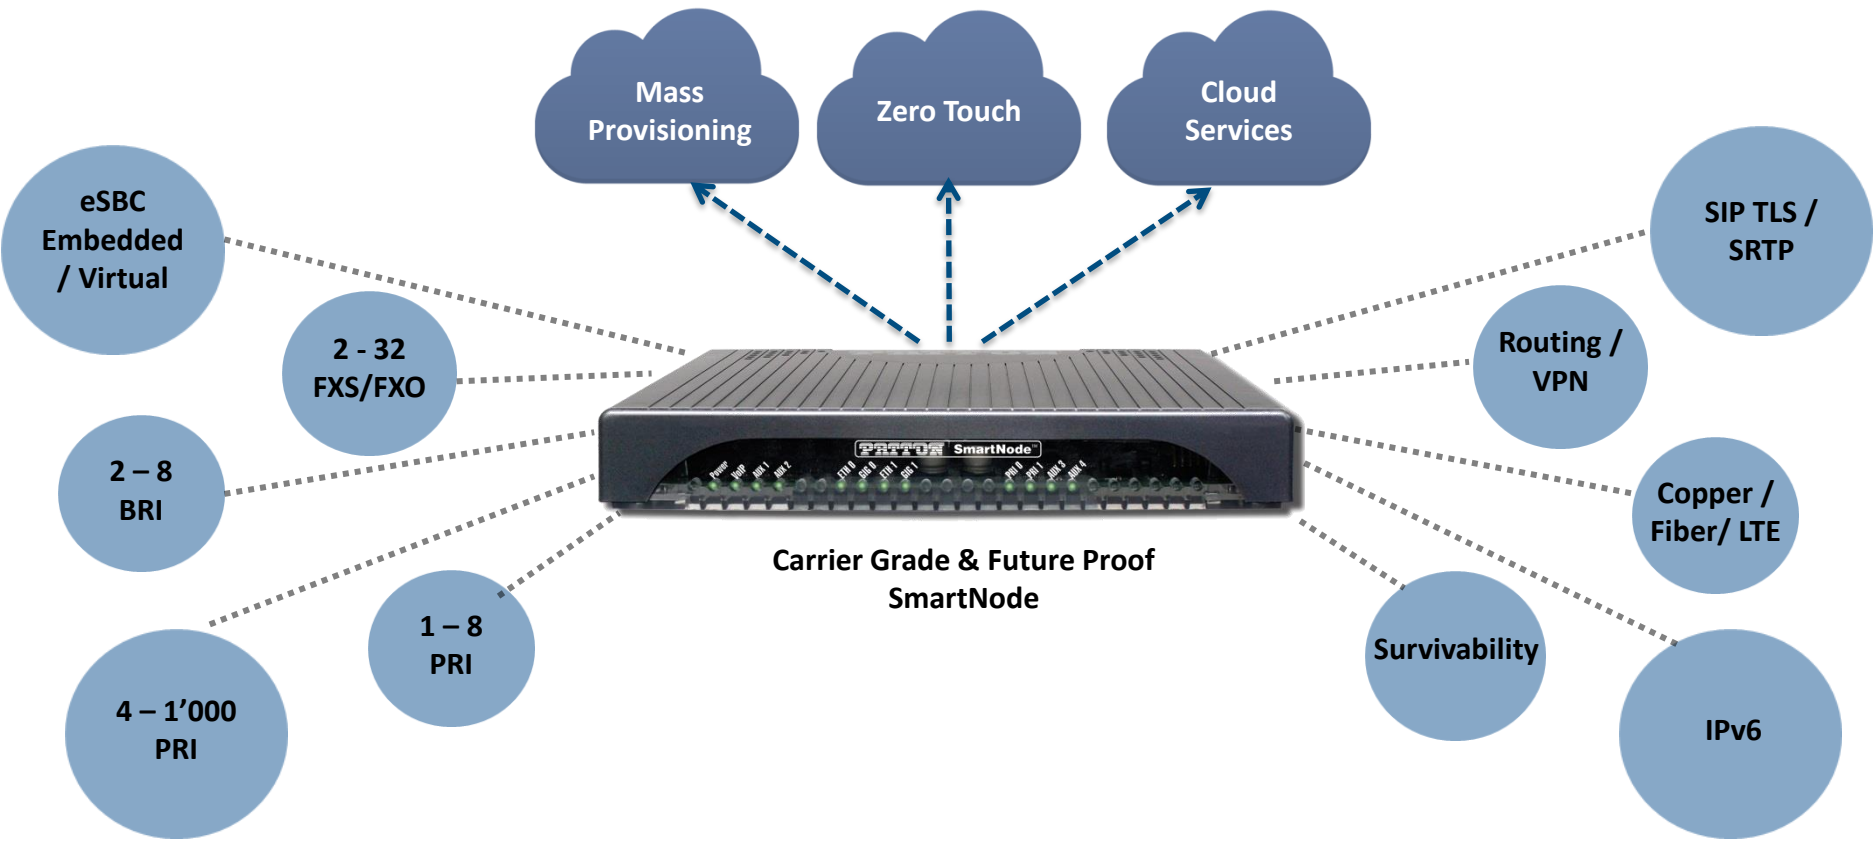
Mass Provisioning

Zero Touch

Cloud Services

eSBC Embedded / Virtual

2 - 32 FXS/FXO

2 – 8 BRI

4 – 1’000 PRI

1 – 8 PRI

SIP TLS / SRTP

Routing / VPN

Copper / Fiber/ LTE

Survivability

IPv6

PATTON SmartNode

Power VoIP AUX 1 AUX 2 ETH 0 SIG 0 ETH 1 SIG 1 PRI 0 PRI 1 AUX 3 AUX 4

Carrier Grade & Future Proof SmartNode